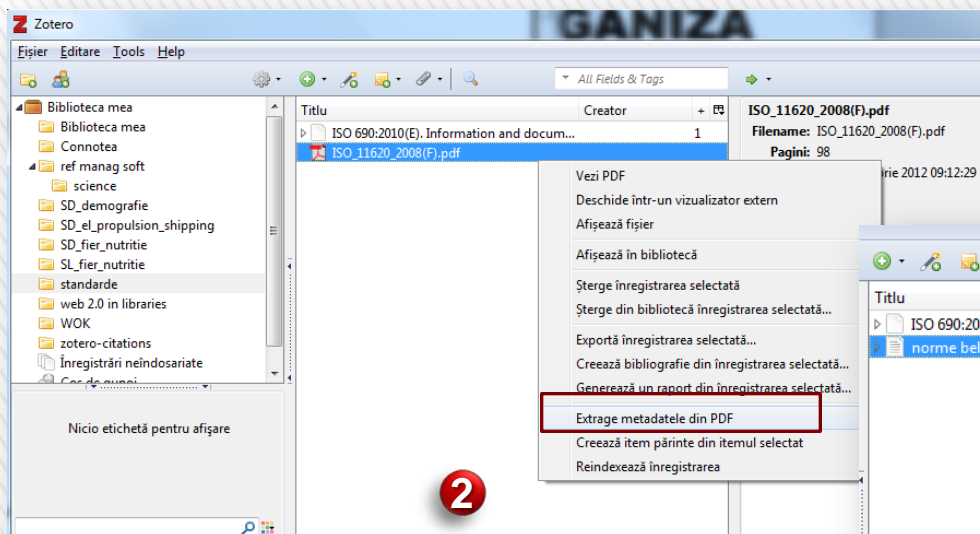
Zotero

GANIZA

Fișier Editare Tools Help

All Fields & Tags

Biblioteca mea
Biblioteca mea
Connotea
ref manag soft
science
SD_demografie
SD_el_propulsion_shipping
SD_fier_nutritie
SL_fier_nutritie
standarde
web 2.0 in libraries
WOK
zotero-citations
Înregistrări neîndosariate
Coș de gunoi

Nicio etichetă pentru afișare

| Titlu | Creator | + |
|---|---|---|
| ISO 690:2010(E). Information and docum... | | 1 |
| ISO_11620_2008(F).pdf | | |

ISO_11620_2008(F).pdf
Filename: ISO_11620_2008(F).pdf
Pagini: 98
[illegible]rie 2012 09:12:29

Vezi PDF
Deschide într-un vizualizator extern
Afișează fișier
Afișează în bibliotecă
Șterge înregistrarea selectată
Șterge din bibliotecă înregistrarea selectată...
Exportă înregistrarea selectată...
Creează bibliografie din înregistrarea selectată...
Generează un raport din înregistrarea selectată...
Extrage metadatele din PDF
Creează item părinte din itemul selectat
Reindexează înregistrarea

Titlu
ISO 690:20
norme bel

2